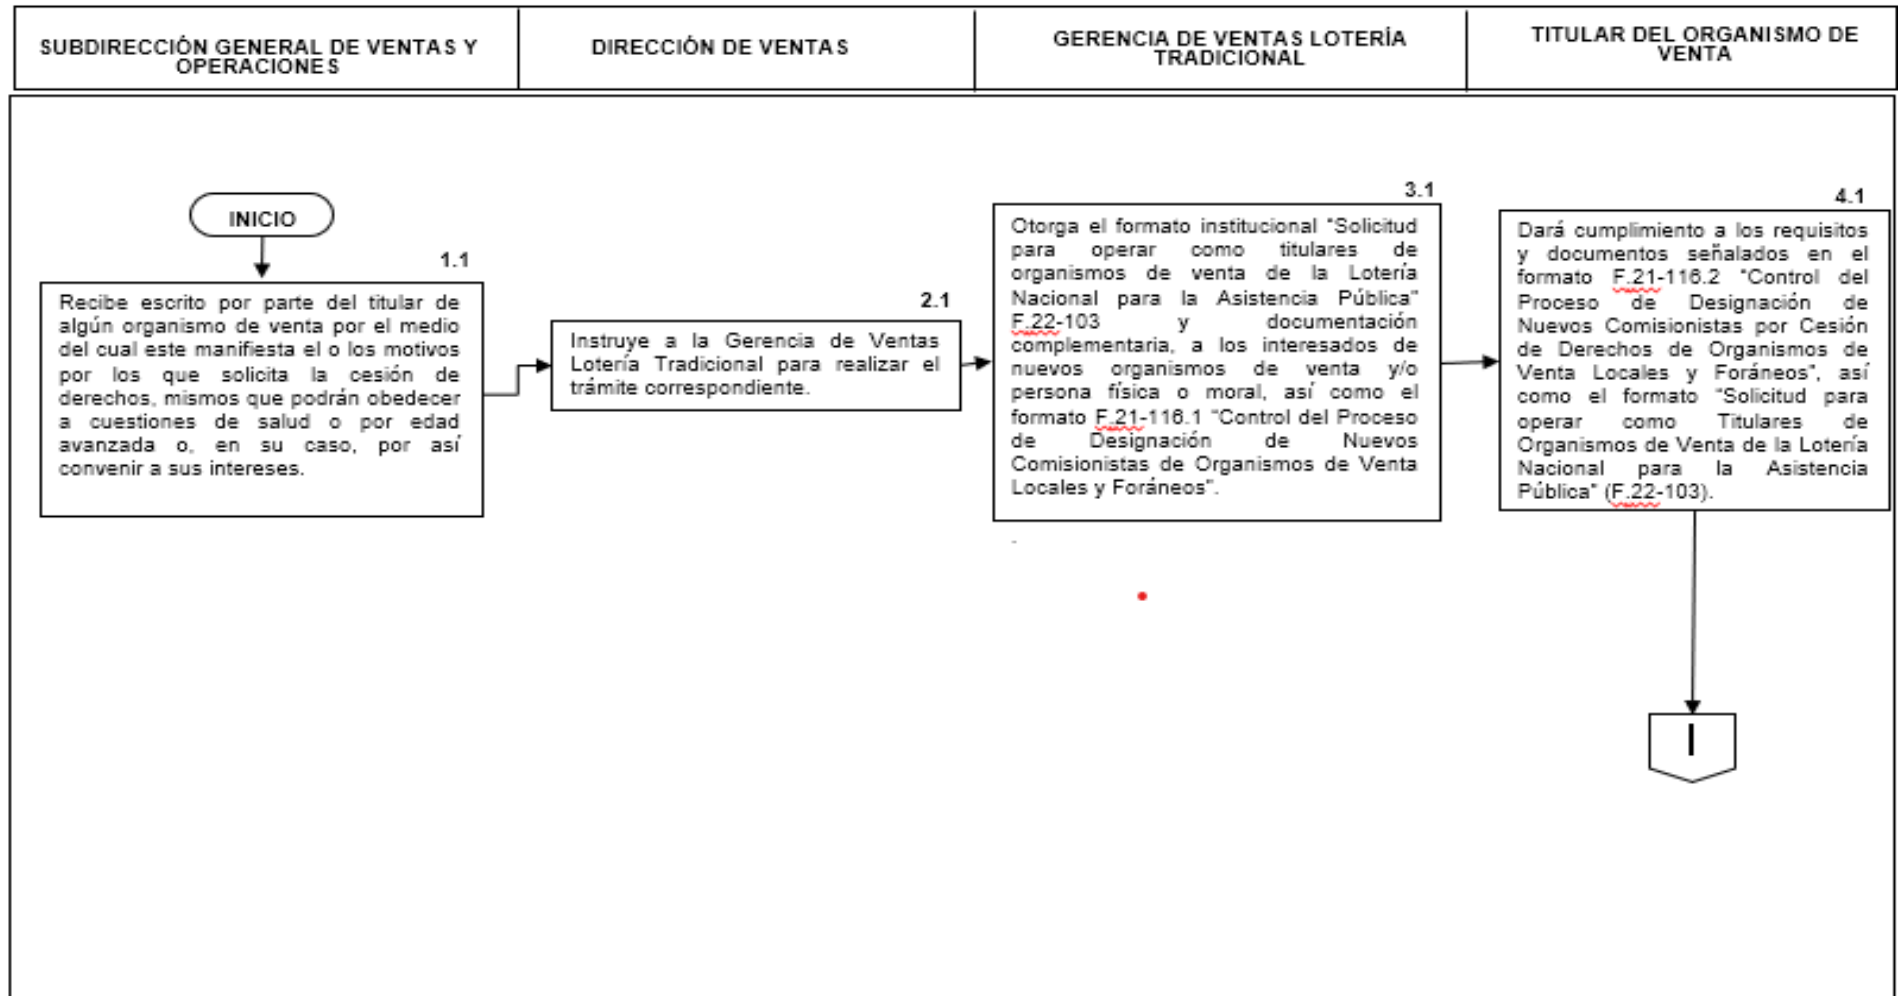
SUBDIRECCIÓN GENERAL DE VENTAS Y OPERACIONES

DIRECCIÓN DE VENTAS

GERENCIA DE VENTAS LOTERÍA TRADICIONAL

TITULAR DEL ORGANISMO DE VENTA

INICIO

1.1

Recibe escrito por parte del titular de algún organismo de venta por el medio del cual este manifiesta el o los motivos por los que solicita la cesión de derechos, mismos que podrán obedecer a cuestiones de salud o por edad avanzada o, en su caso, por así convenir a sus intereses.

2.1

Instruye a la Gerencia de Ventas Lotería Tradicional para realizar el trámite correspondiente.

3.1

Otorga el formato institucional "Solicitud para operar como titulares de organismos de venta de la Lotería Nacional para la Asistencia Pública" F.22-103 y documentación complementaria, a los interesados de nuevos organismos de venta y/o persona física o moral, así como el formato F.21-116.1 "Control del Proceso de Designación de Nuevos Comisionistas de Organismos de Venta Locales y Foráneos".

4.1

Dará cumplimiento a los requisitos y documentos señalados en el formato F.21-116.2 "Control del Proceso de Designación de Nuevos Comisionistas por Cesión de Derechos de Organismos de Venta Locales y Foráneos", así como el formato "Solicitud para operar como Titulares de Organismos de Venta de la Lotería Nacional para la Asistencia Pública" (F.22-103).

I